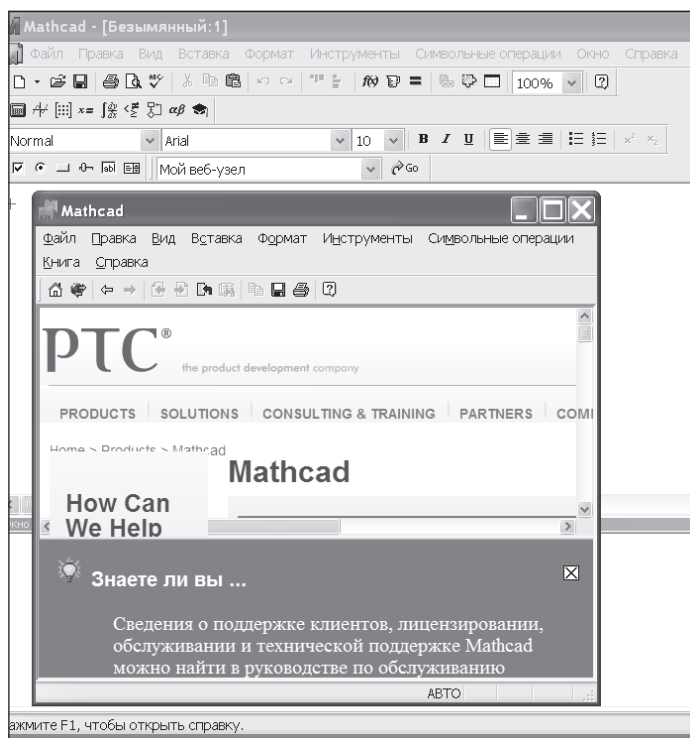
Mathcad - [Безымянный:1]

Файл Правка Вид Вставка Формат Инструменты Символьные операции Окно Справка

100%

Normal Arial 10

Мой веб-узел Go

Mathcad

Файл Правка Вид Вставка Формат Инструменты Символьные операции Книга Справка

PTC® the product development company

PRODUCTS SOLUTIONS CONSULTING & TRAINING PARTNERS COMI

Home > Products > Mathcad

Mathcad

How Can We Help

Знаете ли вы ...

Сведения о поддержке клиентов, лицензировании, обслуживании и технической поддержке Mathcad можно найти в руководстве по обслуживанию

АВТО

ажмите F1, чтобы открыть справку.